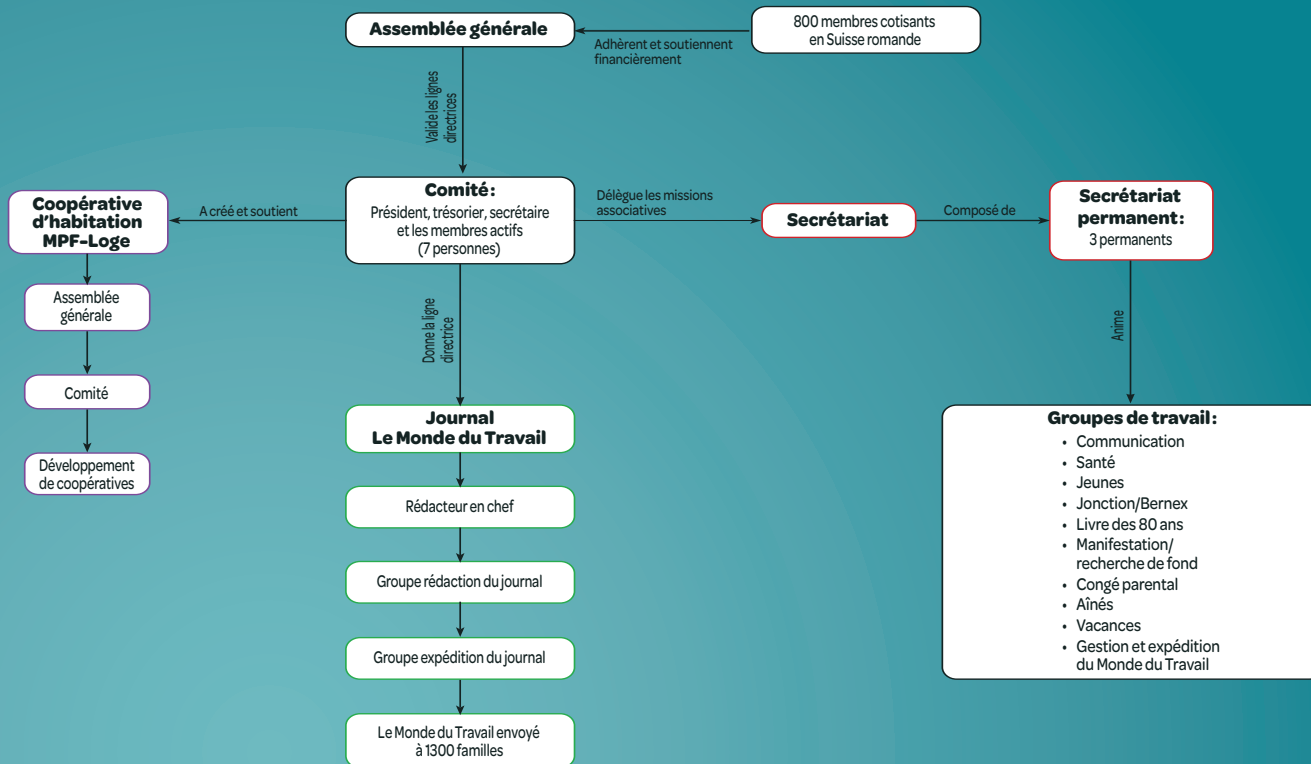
Assemblée générale

800 membres cotisants en Suisse romande

Adhèrent et soutiennent financièrement

Valide les lignes directrices

Coopérative d'habitation MPF-Loge

A créé et soutient

Comité:
Président, trésorier, secrétaire et les membres actifs (7 personnes)

Délègue les missions associatives

Secrétariat

Composé de

Secrétariat permanent:
3 permanents

Assemblée générale

Comité

Développement de coopératives

Donne la ligne directrice

Anime

Journal
Le Monde du Travail

Rédacteur en chef

Groupe rédaction du journal

Groupe expédition du journal

Le Monde du Travail envoyé à 1300 familles

Groupes de travail:
• Communication
• Santé
• Jeunes
• Jonction/Bernex
• Livre des 80 ans
• Manifestation/ recherche de fond
• Congé parental
• Aînés
• Vacances
• Gestion et expédition du Monde du Travail